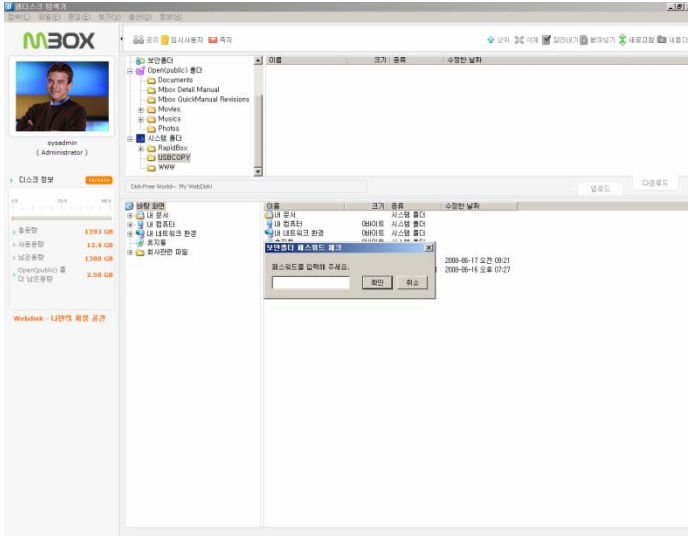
웹디스크 탐색기
접속(C) 파일(F) 편집(E) 보기(V) 옵션(O) 정보(H)

MBOX

sysadmin
( Administrator )

디스크 정보

총용량 1393 GB
사용용량 12.4 GB
남은용량 1380 GB
Open(public) 폴더 남은용량 2.58 GB

Webdisk - 나만의 제장 공간

공유 임시사용자 쪽지

상위 삭제 잘라내기 붙여넣기 새로고침 새폴더

보안폴더
Open(public) 폴더
Documents
Mbox Detail Manual
Mbox QuickManual Revisions
Movies
Musics
Photos
시스템 폴더
RapidBox
USBCOPY
WWW

이름 크기 종류 수정한 날짜

Disk-Free World~ My WebDisk!

업로드 다운로드

바탕 화면
내 문서
내 컴퓨터
내 네트워크 환경
휴지통
회사관련 파일

이름 크기 종류 수정한 날짜
내 문서 시스템 폴더
내 컴퓨터 0바이트 시스템 폴더
내 네트워크 환경 0바이트 시스템 폴더
2008-05-17 오전 09:21
2008-05-16 오후 07:27

보안폴더 패스워드 체크
패스워드를 입력해 주세요.
확인 취소